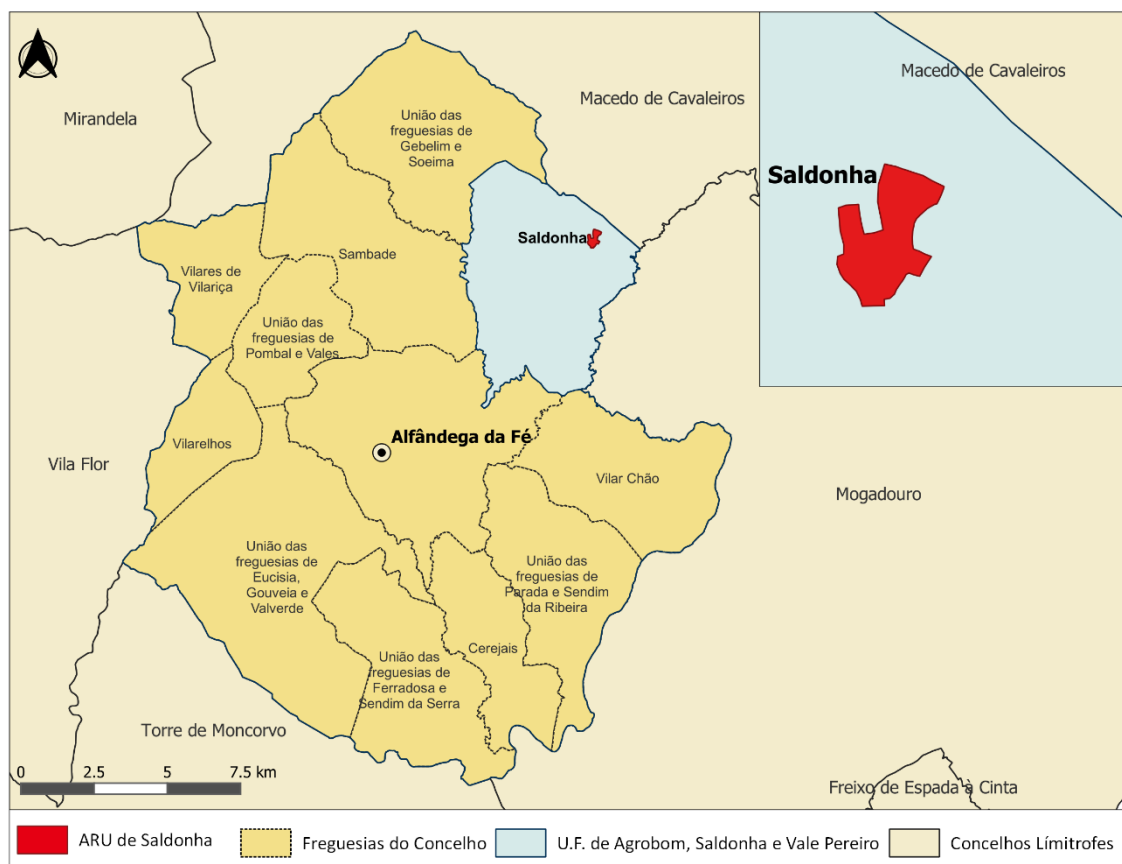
Macedo de Cavaleiros

Saldonha

Mirandela

Macedo de Cavaleiros

União das freguesias de Gebelim e Soeima

Saldonha

Sambade

Vilares de Vilariça

União das freguesias de Pombal e Vales

Alfândega da Fé

Vilarelhos

Vila Flor

Vilar Chão

Mogadouro

União das freguesias de Eucisia, Gouveia e Valverde

União das freguesias de Parada e Sendim da Ribeira

Cerejais

União das freguesias de Ferradosa e Sendim da Serra

Torre de Moncorvo

0 2.5 5 7.5 km

Freixo de Espada à Cinta

ARU de Saldonha

Freguesias do Concelho

U.F. de Agrobom, Saldonha e Vale Pereiro

Concelhos Límitrofes